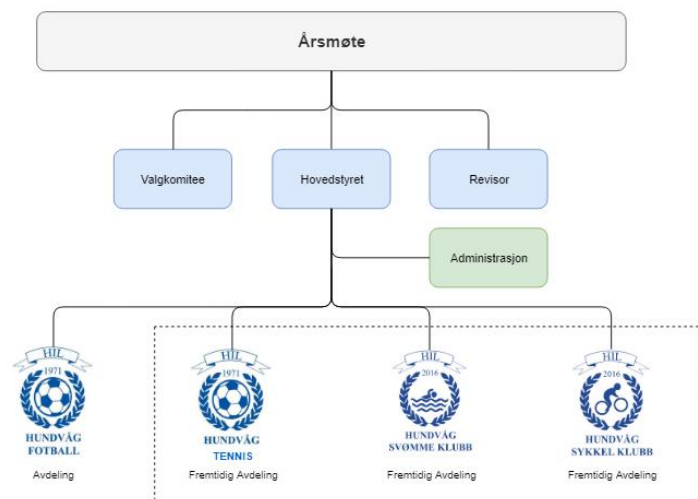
Årsmøte

Valgkomitee

Hovedstyret

Revisor

Administrasjon

HIL
1971
HUNDVÅG
FOTBALL
Avdeling

HIL
1971
HUNDVÅG
TENNIS
Fremtidig Avdeling

HIL
2016
HUNDVÅG
SVØMME KLUBB
Fremtidig Avdeling

HIL
2016
HUNDVÅG
SYKKEL KLUBB
Fremtidig Avdeling